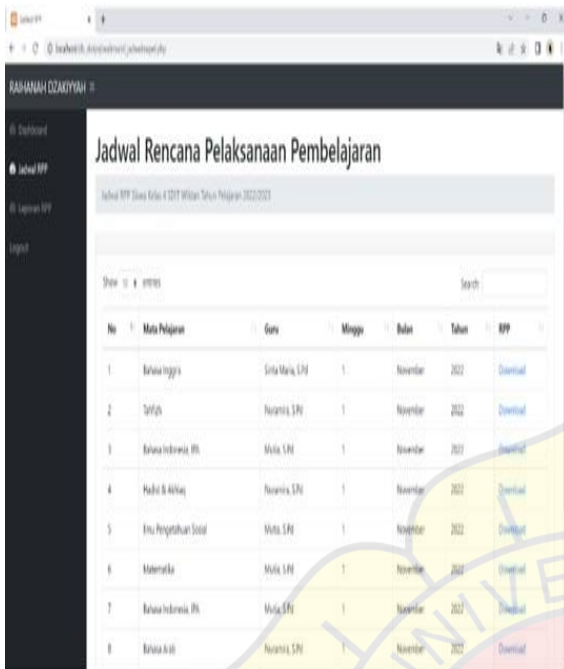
Jadwal RPP

localhost/dt_skripsi/admin/jadwalrpp.php

RAIHANAH DZAKIYYAH ≡

Dashboard

Jadwal RPP

Laporan RPP

Logout

Jadwal Rencana Pelaksanaan Pembelajaran

Jadwal RPP Siswa Kelas 4 SDIT Wildan Tahun Pelajaran 2022/2023

Show 10 entries

Search:

| No | Mata Pelajaran | Guru | Minggu | Bulan | Tahun | RPP |
|---|---|---|---|---|---|---|
| 1 | Bahasa Inggris | Sinta Maria, S.Pd | 1 | November | 2022 | Download |
| 2 | Tahfizh | Nuramia, S.Pd | 1 | November | 2022 | Download |
| 3 | Bahasa Indonesia, IPA | Mulia, S.Pd | 1 | November | 2022 | Download |
| 4 | Hadist & Akhlaq | Nuramia, S.Pd | 1 | November | 2022 | Download |
| 5 | Ilmu Pengetahuan Sosial | Mulia, S.Pd | 1 | November | 2022 | Download |
| 6 | Matematika | Mulia, S.Pd | 1 | November | 2022 | Download |
| 7 | Bahasa Indonesia, IPA | Mulia, S.Pd | 1 | November | 2022 | Download |
| 8 | Bahasa Arab | Nuramia, S.Pd | 1 | November | 2022 | Download |